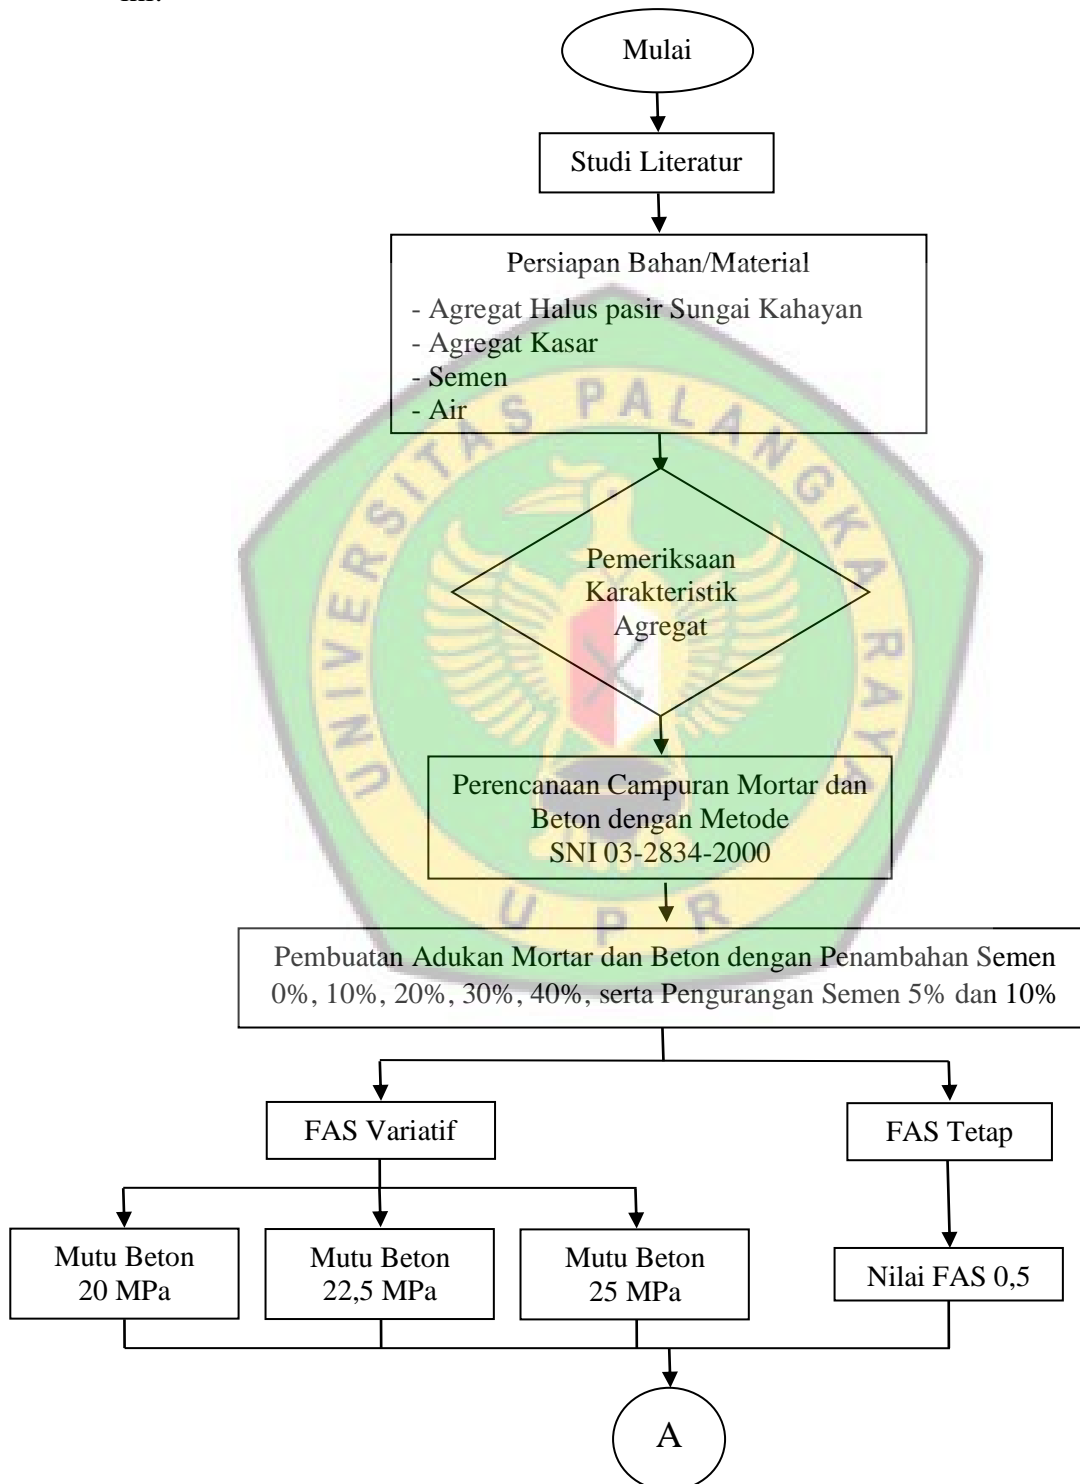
ini:

Mulai

Studi Literatur

Persiapan Bahan/Material
- Agregat Halus pasir Sungai Kahayan
- Agregat Kasar
- Semen
- Air

Pemeriksaan Karakteristik Agregat

Perencanaan Campuran Mortar dan Beton dengan Metode SNI 03-2834-2000

Pembuatan Adukan Mortar dan Beton dengan Penambahan Semen 0%, 10%, 20%, 30%, 40%, serta Pengurangan Semen 5% dan 10%

FAS Variatif

FAS Tetap

Mutu Beton 20 MPa

Mutu Beton 22,5 MPa

Mutu Beton 25 MPa

Nilai FAS 0,5

A

UNIVERSITAS PALANGKA RAYA
UPR